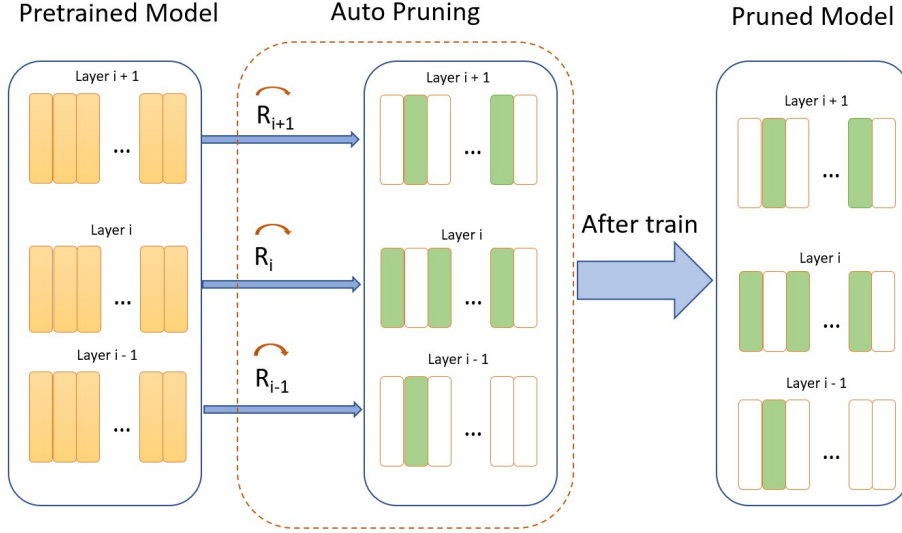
Pretrained Model

Layer i + 1

...

Layer i

...

Layer i - 1

...

Auto Pruning

$R_{i+1}$

$R_i$

$R_{i-1}$

Layer i + 1

...

Layer i

...

Layer i - 1

...

After train

Pruned Model

Layer i + 1

...

Layer i

...

Layer i - 1

...